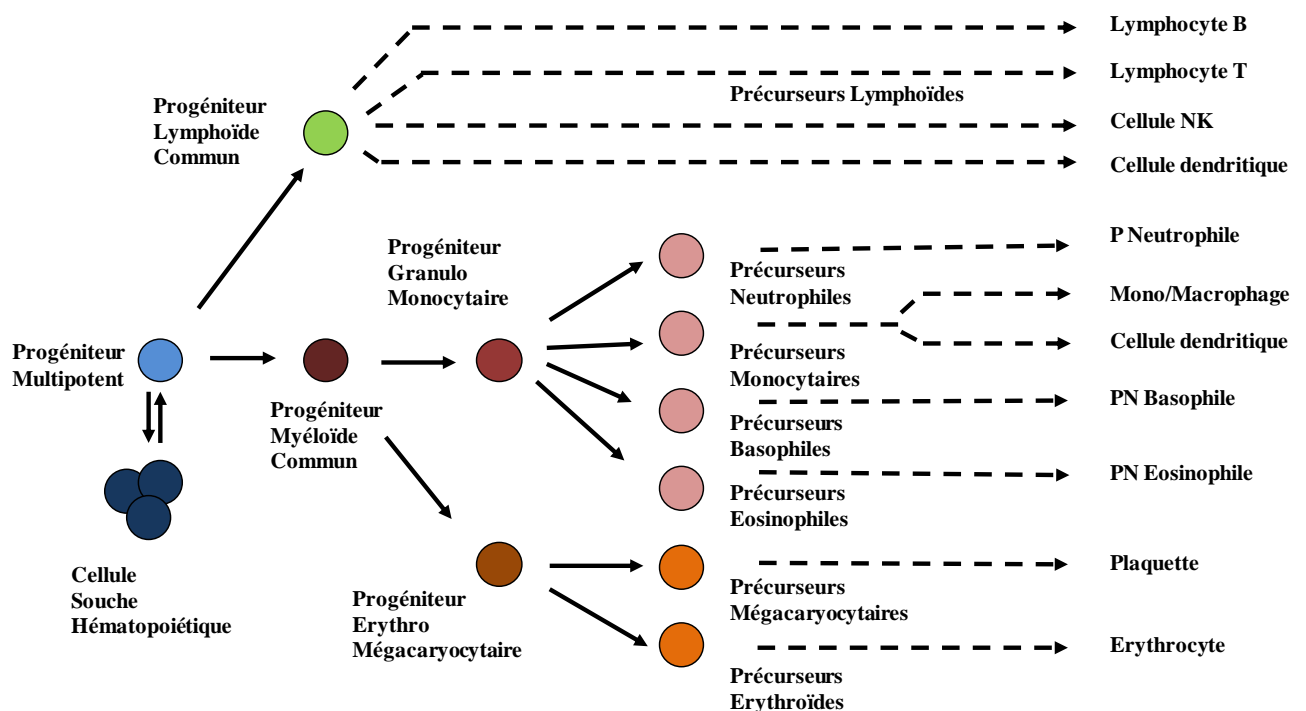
Lymphocyte B

Lymphocyte T

Progéniteur Lymphoïde Commun

Précurseurs Lymphoïdes

Cellule NK

Cellule dendritique

P Neutrophile

Progéniteur Granulo Monocytaire

Précurseurs Neutrophiles

Mono/Macrophage

Cellule dendritique

Progéniteur Multipotent

Précurseurs Monocytaires

Progéniteur Myéloïde Commun

PN Basophile

Précurseurs Basophiles

PN Eosinophile

Précurseurs Eosinophiles

Cellule Souche Hématopoiétique

Plaquette

Progéniteur Erythro Mégacaryocytaire

Précurseurs Mégacaryocytaires

Erythrocyte

Précurseurs Erythroïdes